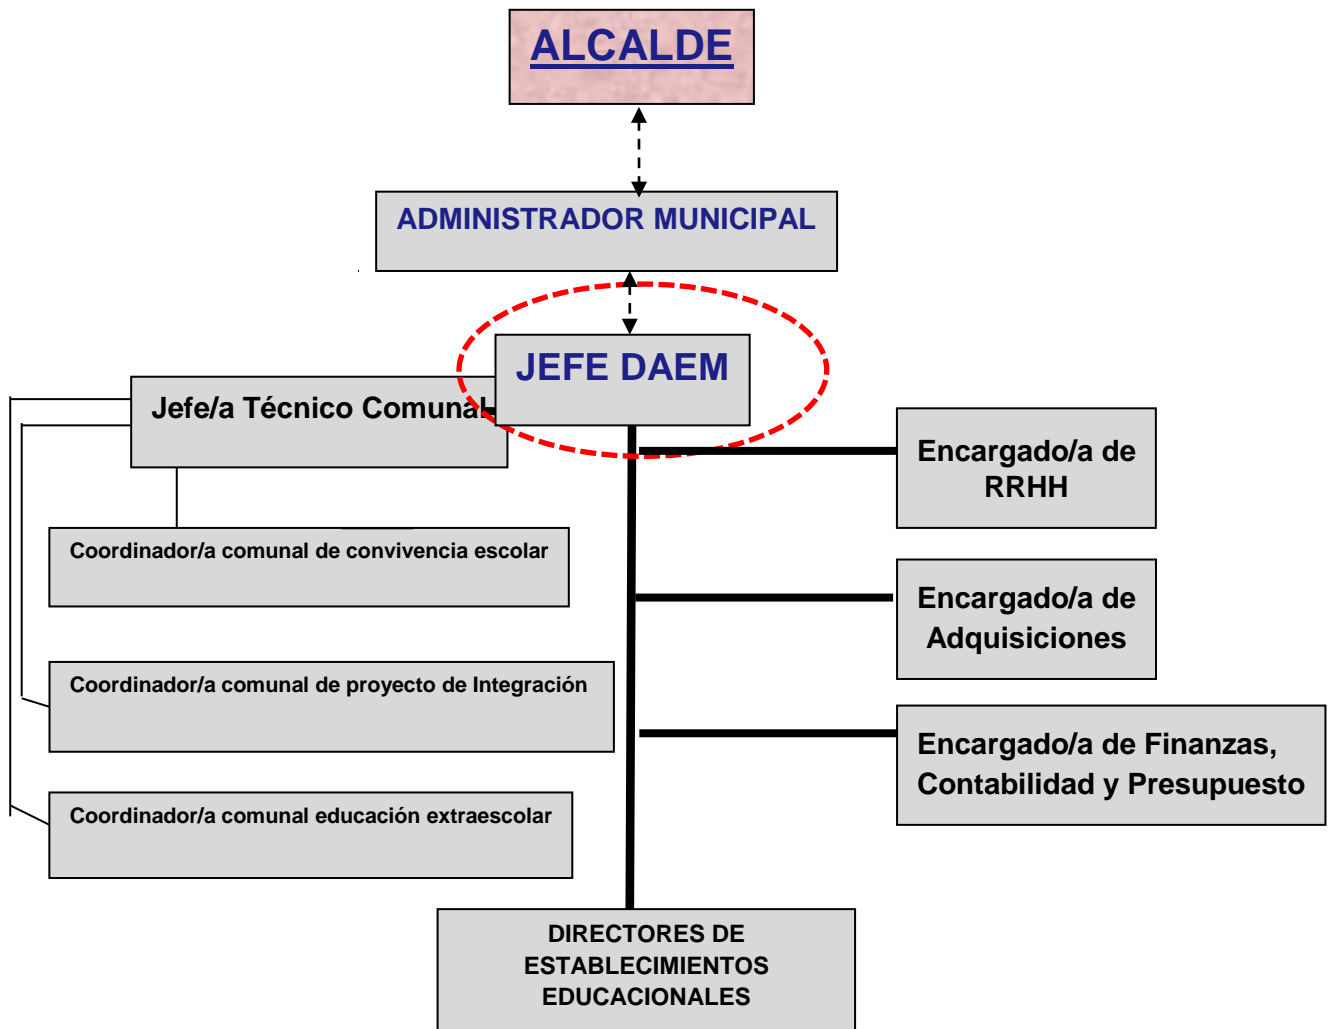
ALCALDE

ADMINISTRADOR MUNICIPAL

JEFE DAEM

Jefe/a Técnico Comunal

Coordinador/a comunal de convivencia escolar

Coordinador/a comunal de proyecto de Integración

Coordinador/a comunal educación extraescolar

Encargado/a de RRHH

Encargado/a de Adquisiciones

Encargado/a de Finanzas, Contabilidad y Presupuesto

DIRECTORES DE ESTABLECIMIENTOS EDUCACIONALES